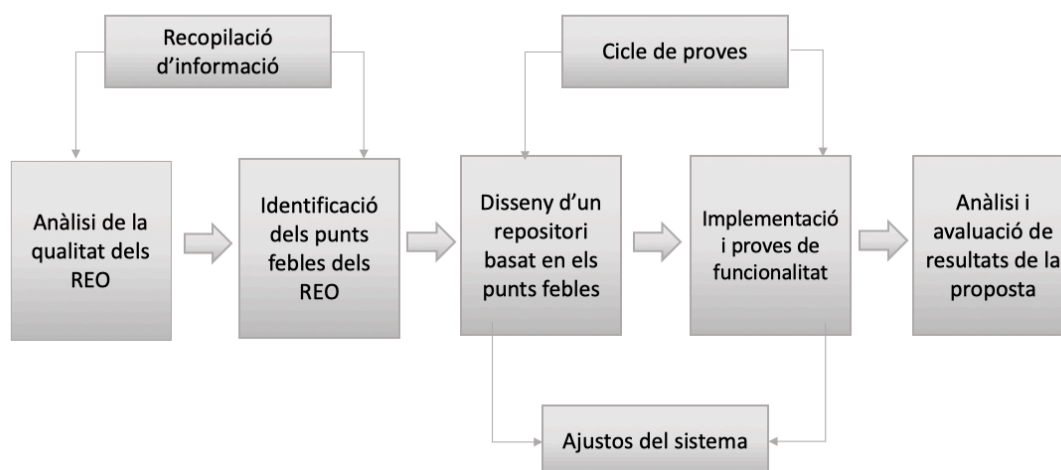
Recopilació d'informació

Cicle de proves

Anàlisi de la qualitat dels REO

Identificació dels punts febles dels REO

Disseny d'un repositori basat en els punts febles

Implementació i proves de funcionalitat

Anàlisi i avaluació de resultats de la proposta

Ajustos del sistema